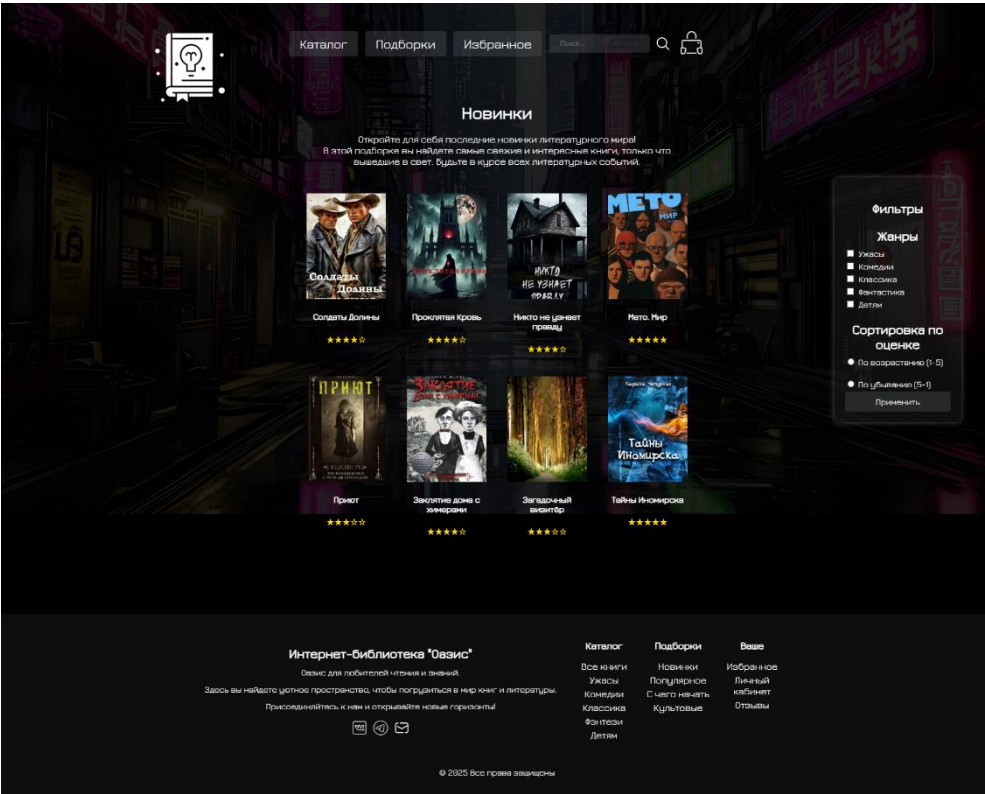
Каталог Подборки Избранное Поиск...

Новинки

Откройте для себя последние новинки литературного мира! В этой подборке вы найдете самые свежие и интересные книги, только что вышедшие в свет. Будьте в курсе всех литературных событий.

Солдаты Долины
Солдаты Долины
★★★★☆

Проклятая Кровь
Проклятая Кровь
★★★★☆

НИКТО НЕ УЗНАЕТ ПРАВДУ
Никто не узнает правду
★★★★☆

МЕТО МИР
Мето. Мир
★★★★★

ПРИЮТ
Приют
★★★☆☆

Заклятие дома с химерами
Заклятие дома с химерами
★★★★☆

Загадочный визитёр
★★★☆☆

Тайны Иномирска
Тайны Иномирска
★★★★★

Фильтры

Жанры
Ужасы
Комедии
Классика
Фантастика
Детям

Сортировка по оценке
По возрастанию (1-5)
По убыванию (5-1)
Применить

Интернет-библиотека "Оазис"

Оазис для любителей чтения и знаний.

Здесь вы найдете уютное пространство, чтобы погрузиться в мир книг и литературы.

Присоединяйтесь к нам и открывайте новые горизонты!

Каталог
Все книги
Ужасы
Комедии
Классика
Фэнтези
Детям

Подборки
Новинки
Популярное
С чего начать
Культовые

Ваше
Избранное
Личный кабинет
Отзывы

© 2025 Все права защищены